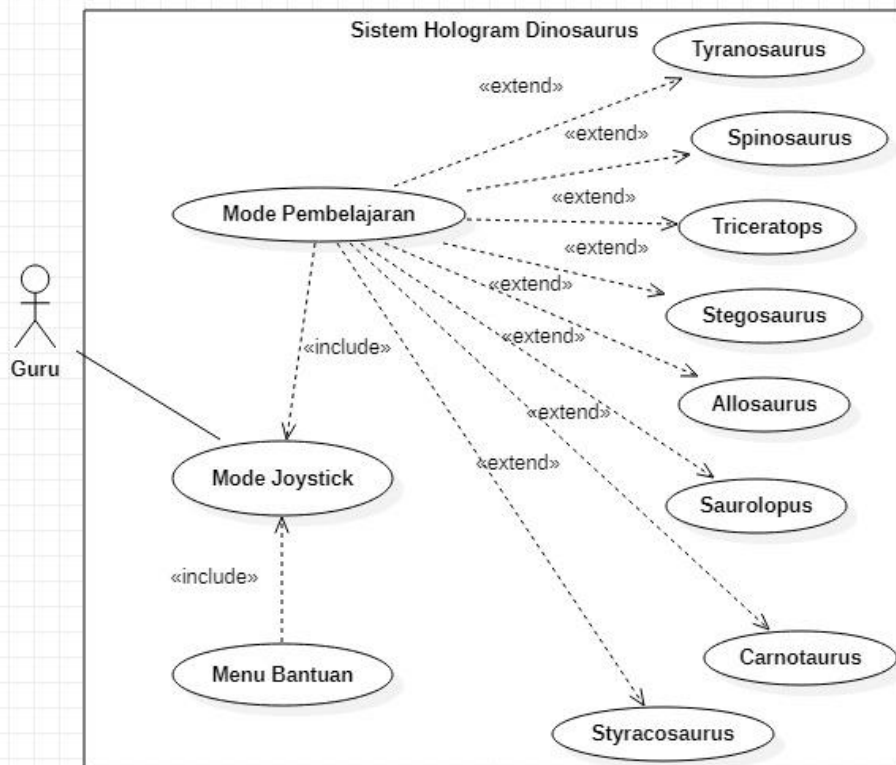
Sistem Hologram Dinosaurus

Tyranosaurus
«extend»
«extend»
Spinosaurus
«extend»
Mode Pembelajaran
Triceratops
«extend»
«extend»
Stegosaurus
«extend»
«include»
Guru
Allosaurus
«extend»
«extend»
Mode Joystick
Saurolopus
«include»
Carnotaurus
Menu Bantuan
Styracosaurus